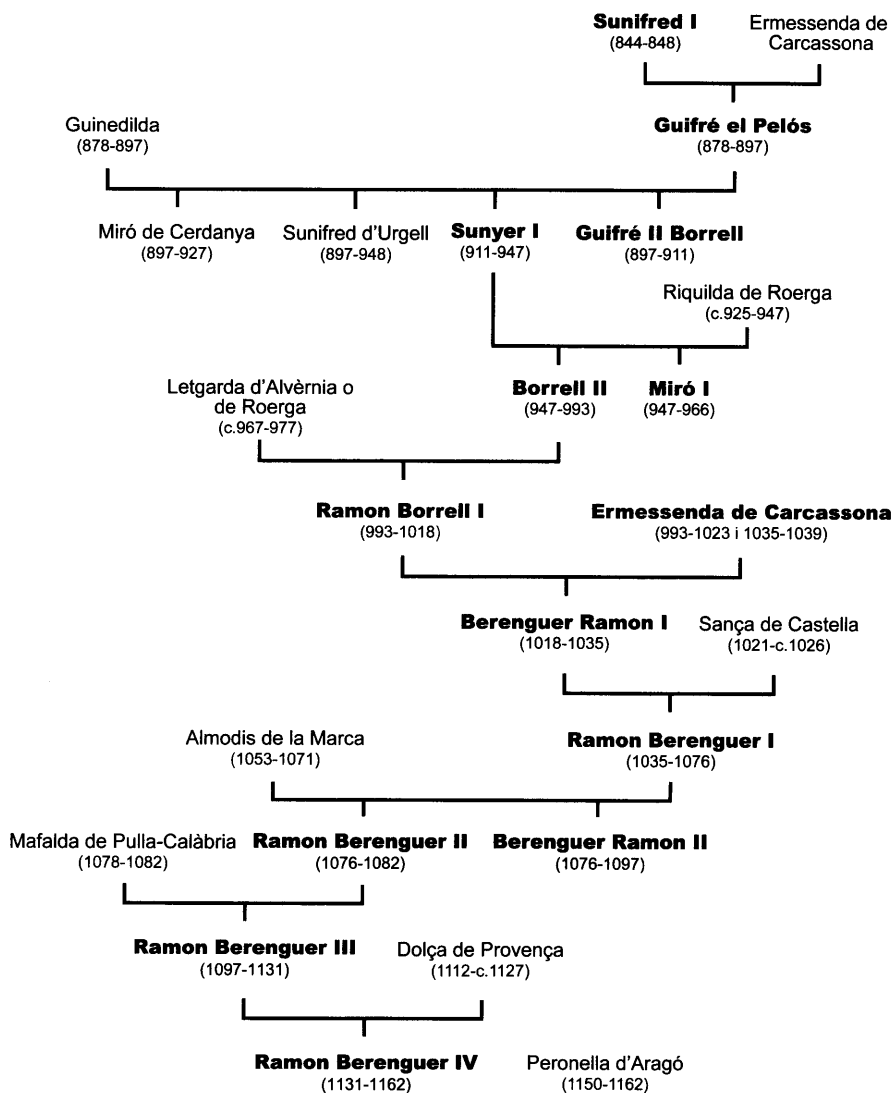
Sunifred I
(844-848)

Ermessenda de Carcassona

Guinedilda
(878-897)

Guifré el Pelós
(878-897)

Miró de Cerdanya
(897-927)

Sunifred d'Urgell
(897-948)

Sunyer I
(911-947)

Guifré II Borrell
(897-911)

Riquilda de Roerga
(c.925-947)

Letgarda d'Alvèrnia o de Roerga
(c.967-977)

Borrell II
(947-993)

Miró I
(947-966)

Ramon Borrell I
(993-1018)

Ermessenda de Carcassona
(993-1023 i 1035-1039)

Berenguer Ramon I
(1018-1035)

Sança de Castella
(1021-c.1026)

Almodis de la Marca
(1053-1071)

Ramon Berenguer I
(1035-1076)

Mafalda de Pulla-Calàbria
(1078-1082)

Ramon Berenguer II
(1076-1082)

Berenguer Ramon II
(1076-1097)

Ramon Berenguer III
(1097-1131)

Dolça de Provença
(1112-c.1127)

Ramon Berenguer IV
(1131-1162)

Peronella d'Aragó
(1150-1162)